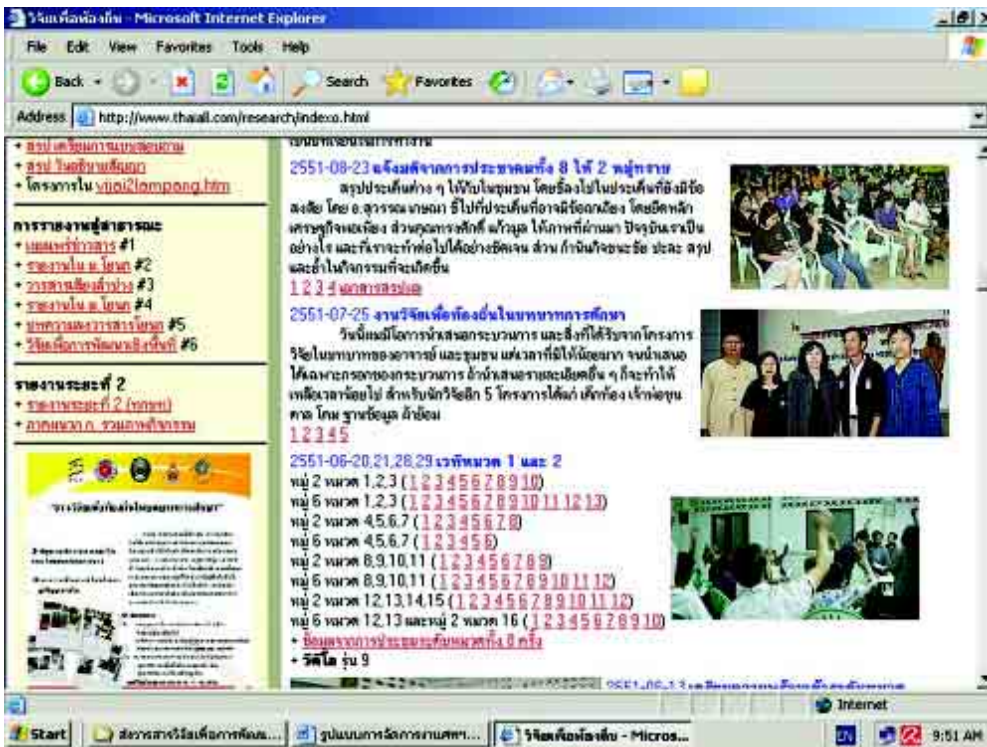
วิจัยเพื่อท้องถิ่น - Microsoft Internet Explorer

File Edit View Favorites Tools Help

Back Search Favorites

Address http://www.thaiall.com/research/indexo.htm

• สรุป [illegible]
• สรุป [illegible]
• โครงการใน vijai2lampang.htm

การรายงานสู่สาธารณะ
• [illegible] #1
• รายงานใน ม.โยนก #2
• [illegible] #3
• รายงานใน ม.โยนก #4
• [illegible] #5
• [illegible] #6

รายงานระยะที่ 2
• รายงานระยะที่ 2 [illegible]
• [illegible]

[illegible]

2551-08-23 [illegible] 8 ได้ 2 หมู่ทราย
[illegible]
1 2 3 4 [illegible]

2551-07-25 งานวิจัยเพื่อท้องถิ่นในบทบาทการศึกษา
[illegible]
1 2 3 4 5

2551-06-20,21,28,29 เวทีหมวด 1 และ 2
หมู่ 2 หมวด 1,2,3 ( 1 2 3 4 5 6 7 8 9 10 )
หมู่ 6 หมวด 1,2,3 ( 1 2 3 4 5 6 7 8 9 10 11 12 13 )
หมู่ 2 หมวด 4,5,6,7 ( 1 2 3 4 5 6 7 8 )
หมู่ 6 หมวด 4,5,6,7 ( 1 2 3 4 5 6 )
หมู่ 2 หมวด 8,9,10,11 ( 1 2 3 4 5 6 7 8 9 )
หมู่ 6 หมวด 8,9,10,11 ( 1 2 3 4 5 6 7 8 9 10 11 12 )
หมู่ 2 หมวด 12,13,14,15 ( 1 2 3 4 5 6 7 8 9 10 11 12 )
หมู่ 6 หมวด 12,13 และหมู่ 2 หมวด 16 ( 1 2 3 4 5 6 7 8 9 10 )
• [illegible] 8 ครั้ง
• วีดีโอ รุ่น 9

2551-06-13 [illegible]

Internet

Start | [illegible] | รูปแบบการจัดการงานศพฯ... | วิจัยเพื่อท้องถิ่น - Micros... | EN | 9:51 AM